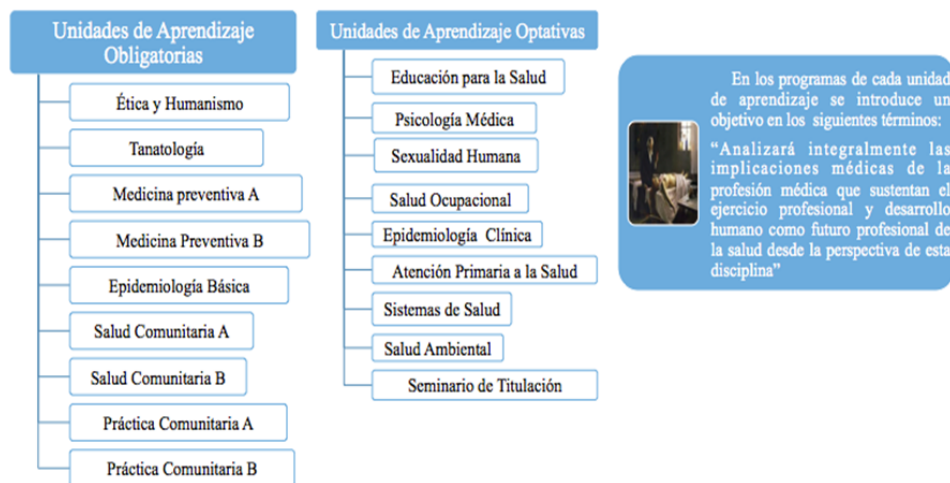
Unidades de Aprendizaje Obligatorias

Ética y Humanismo

Tanatología

Medicina preventiva A

Medicina Preventiva B

Epidemiología Básica

Salud Comunitaria A

Salud Comunitaria B

Práctica Comunitaria A

Práctica Comunitaria B

Unidades de Aprendizaje Optativas

Educación para la Salud

Psicología Médica

Sexualidad Humana

Salud Ocupacional

Epidemiología Clínica

Atención Primaria a la Salud

Sistemas de Salud

Salud Ambiental

Seminario de Titulación

En los programas de cada unidad de aprendizaje se introduce un objetivo en los siguientes términos:

"Analizará integralmente las implicaciones médicas de la profesión médica que sustentan el ejercicio profesional y desarrollo humano como futuro profesional de la salud desde la perspectiva de esta disciplina"